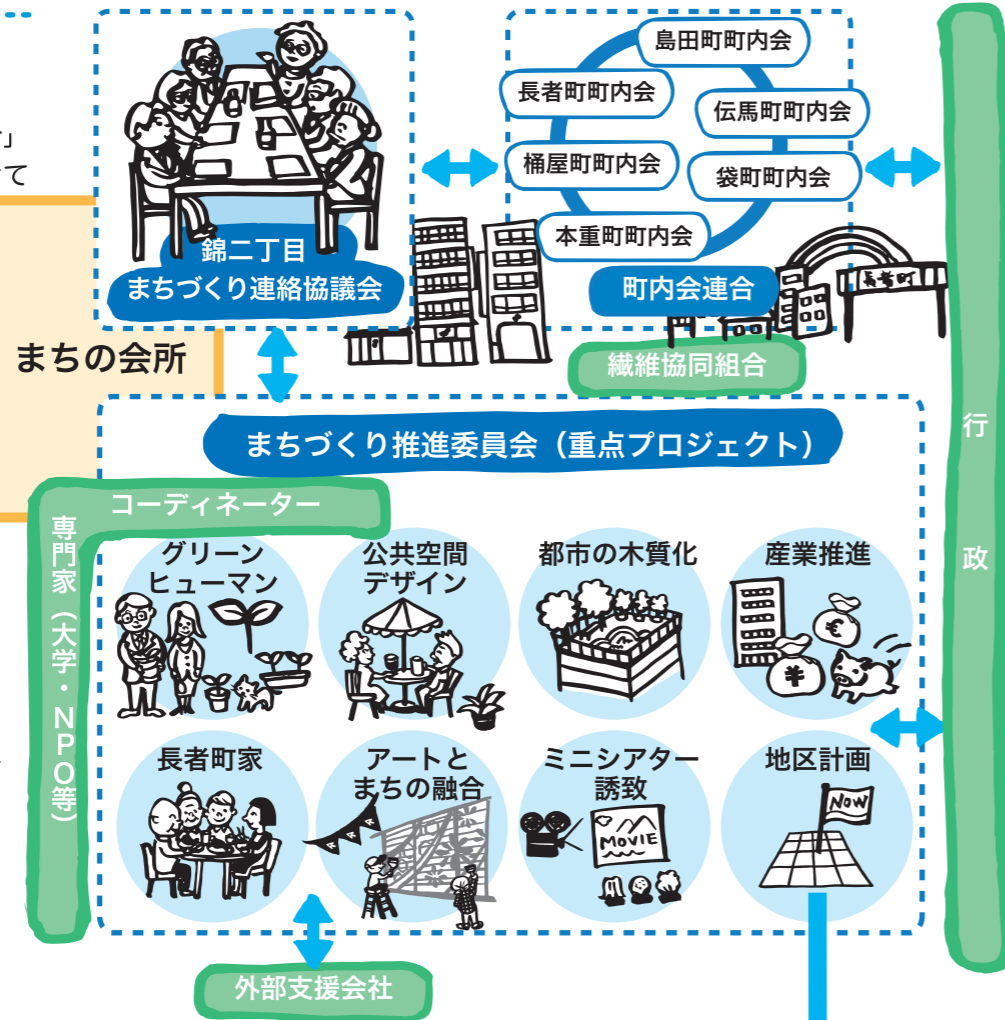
」
て

錦二丁目
まちづくり連絡協議会

島田町町内会
長者町町内会
伝馬町町内会
桶屋町町内会
袋町町内会
本重町町内会
町内会連合

長者町

まちの会所

繊維協同組合

行
政

まちづくり推進委員会（重点プロジェクト）

コーディネーター

専門家（大学・NPO等）

グリーンヒューマン

公共空間デザイン

都市の木質化

産業推進

長者町家

アートとまちの融合

ミニシアター誘致

MOVIE

地区計画

NOW

外部支援会社